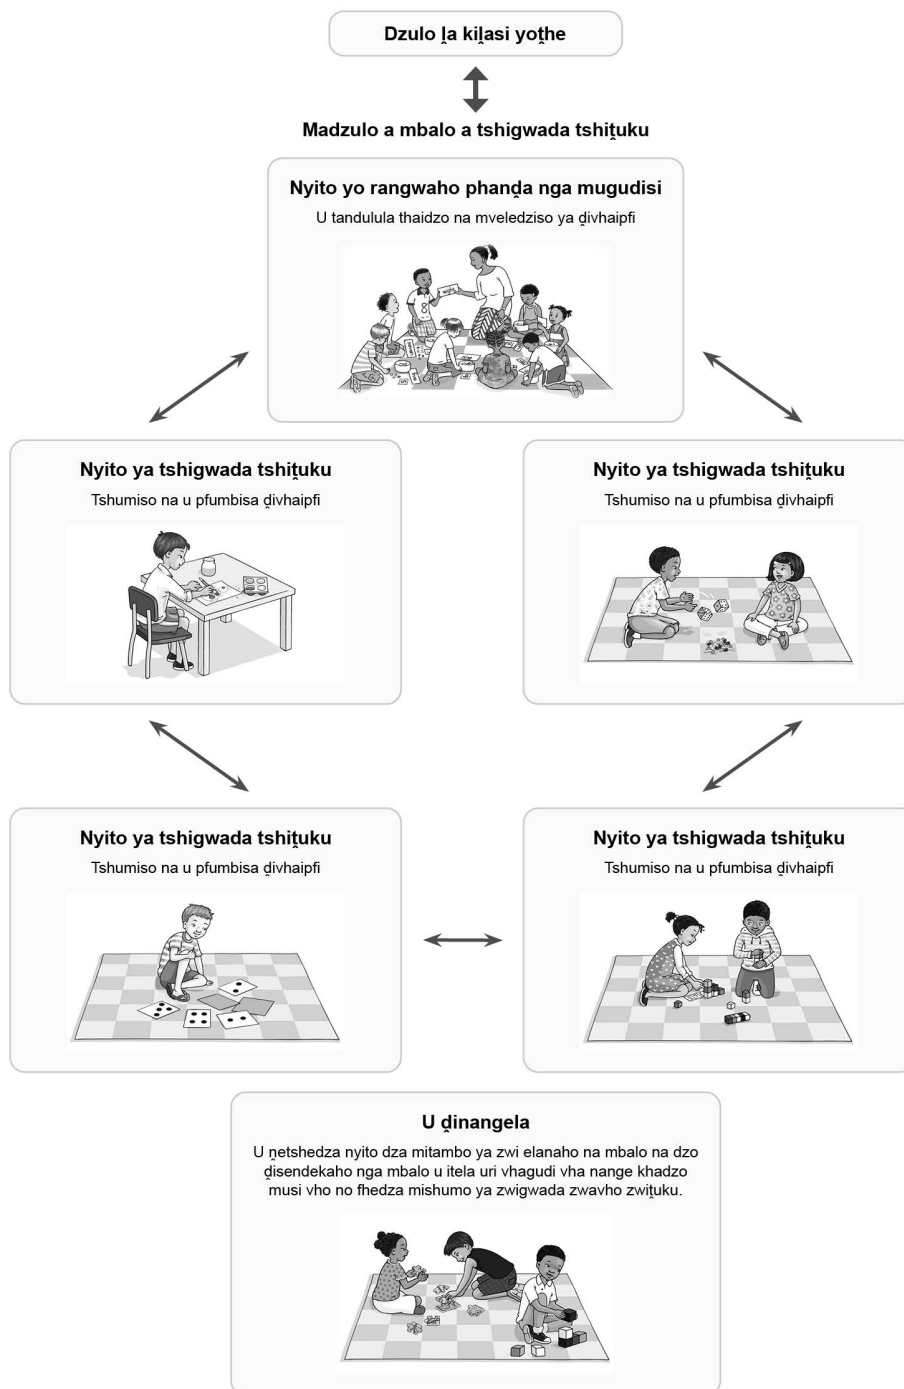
Dzulo ḽa kiḽasi yoṱhe

Madzulo a mbalo a tshigwada tshiṱuku

Nyito yo rangwaho phanḓa nga mugudisi

U tandulula thaidzo na mveledziso ya ḓivhaipfi

Nyito ya tshigwada tshiṱuku

Tshumiso na u pfumbisa ḓivhaipfi

Nyito ya tshigwada tshiṱuku

Tshumiso na u pfumbisa ḓivhaipfi

Nyito ya tshigwada tshiṱuku

Tshumiso na u pfumbisa ḓivhaipfi

Nyito ya tshigwada tshiṱuku

Tshumiso na u pfumbisa ḓivhaipfi

U ḓinangela

U ṋetshedza nyito dza mitambo ya zwi elanaho na mbalo na dzo ḓisendekaho nga mbalo u itela uri vhagudi vha nange khadzo musi vho no fhedza mishumo ya zwigwada zwavho zwiṱuku.